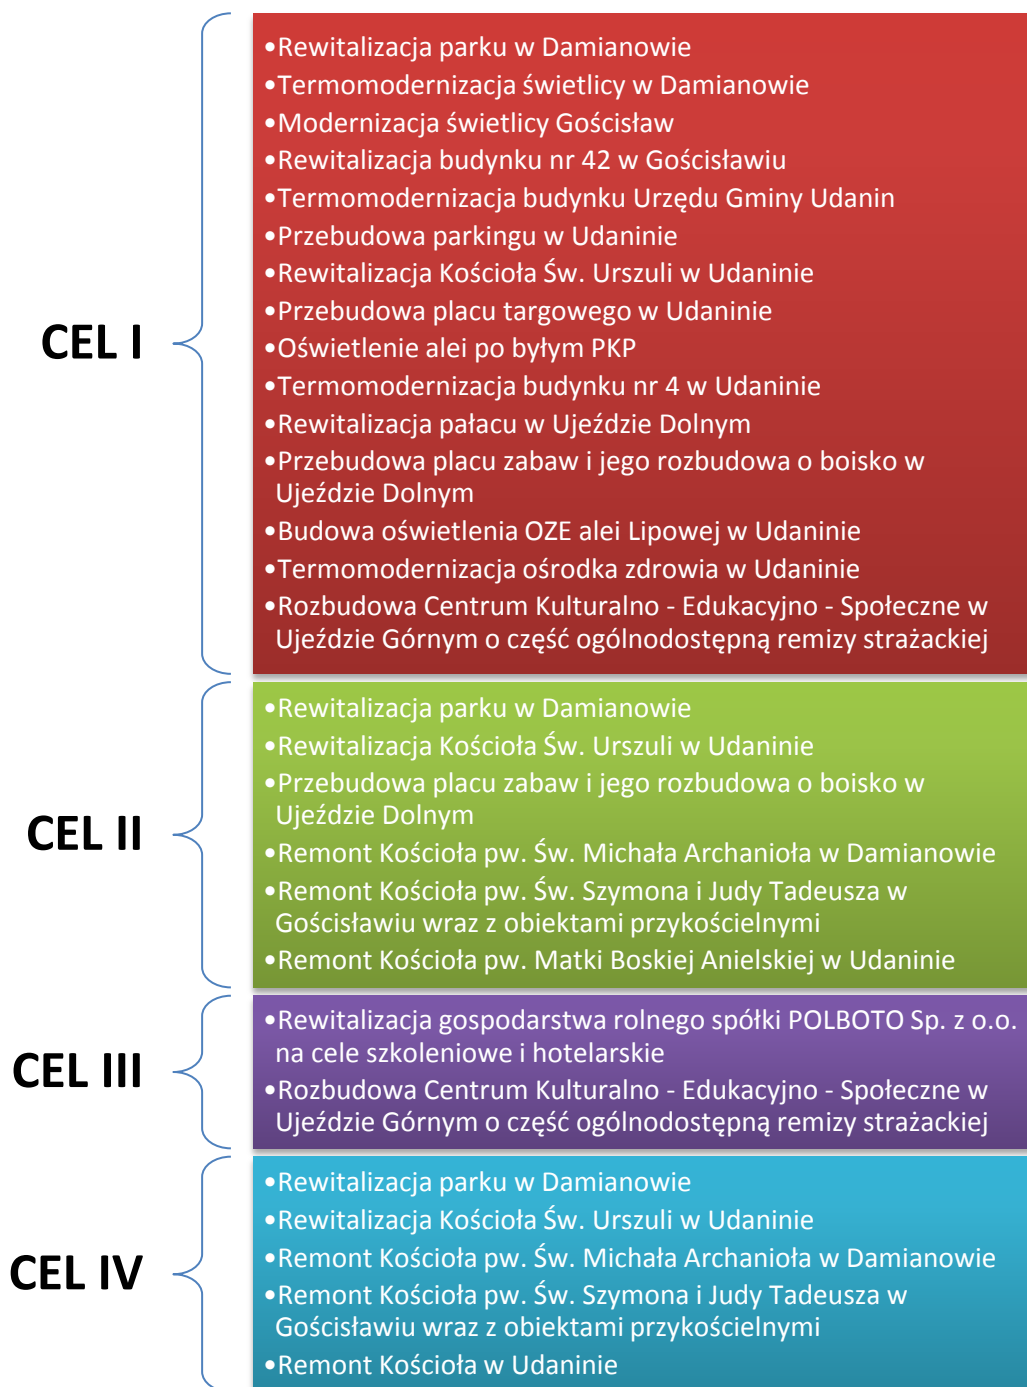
CEL I

•Rewitalizacja parku w Damianowie
•Termomodernizacja świetlicy w Damianowie
•Modernizacja świetlicy Gościsław
•Rewitalizacja budynku nr 42 w Gościsławiu
•Termomodernizacja budynku Urzędu Gminy Udanin
•Przebudowa parkingu w Udaninie
•Rewitalizacja Kościoła Św. Urszuli w Udaninie
•Przebudowa placu targowego w Udaninie
•Oświetlenie alei po byłym PKP
•Termomodernizacja budynku nr 4 w Udaninie
•Rewitalizacja pałacu w Ujeździe Dolnym
•Przebudowa placu zabaw i jego rozbudowa o boisko w Ujeździe Dolnym
•Budowa oświetlenia OZE alei Lipowej w Udaninie
•Termomodernizacja ośrodka zdrowia w Udaninie
•Rozbudowa Centrum Kulturalno - Edukacyjno - Społeczne w Ujeździe Górnym o część ogólnodostępną remizy strażackiej

CEL II

•Rewitalizacja parku w Damianowie
•Rewitalizacja Kościoła Św. Urszuli w Udaninie
•Przebudowa placu zabaw i jego rozbudowa o boisko w Ujeździe Dolnym
•Remont Kościoła pw. Św. Michała Archanioła w Damianowie
•Remont Kościoła pw. Św. Szymona i Judy Tadeusza w Gościsławiu wraz z obiektami przykościelnymi
•Remont Kościoła pw. Matki Boskiej Anielskiej w Udaninie

CEL III

•Rewitalizacja gospodarstwa rolnego spółki POLBOTO Sp. z o.o. na cele szkoleniowe i hotelarskie
•Rozbudowa Centrum Kulturalno - Edukacyjno - Społeczne w Ujeździe Górnym o część ogólnodostępną remizy strażackiej

CEL IV

•Rewitalizacja parku w Damianowie
•Rewitalizacja Kościoła Św. Urszuli w Udaninie
•Remont Kościoła pw. Św. Michała Archanioła w Damianowie
•Remont Kościoła pw. Św. Szymona i Judy Tadeusza w Gościsławiu wraz z obiektami przykościelnymi
•Remont Kościoła w Udaninie